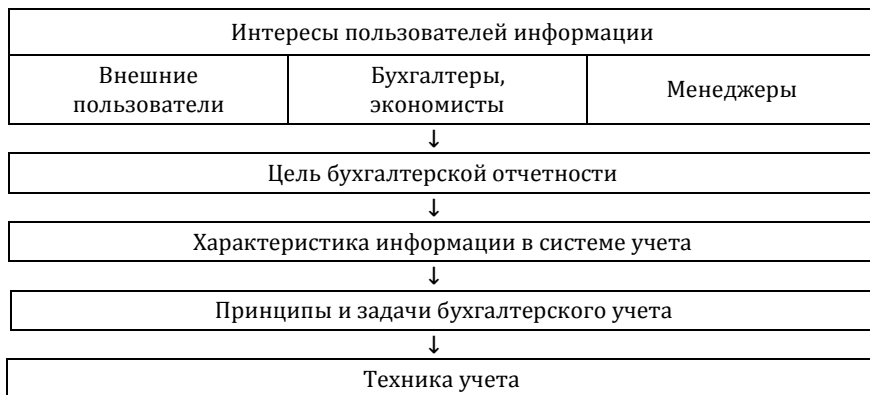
Интересы пользователей информации

Внешние пользователи

Бухгалтеры, экономисты

Менеджеры

↓

Цель бухгалтерской отчетности

↓

Характеристика информации в системе учета

↓

Принципы и задачи бухгалтерского учета

↓

Техника учета